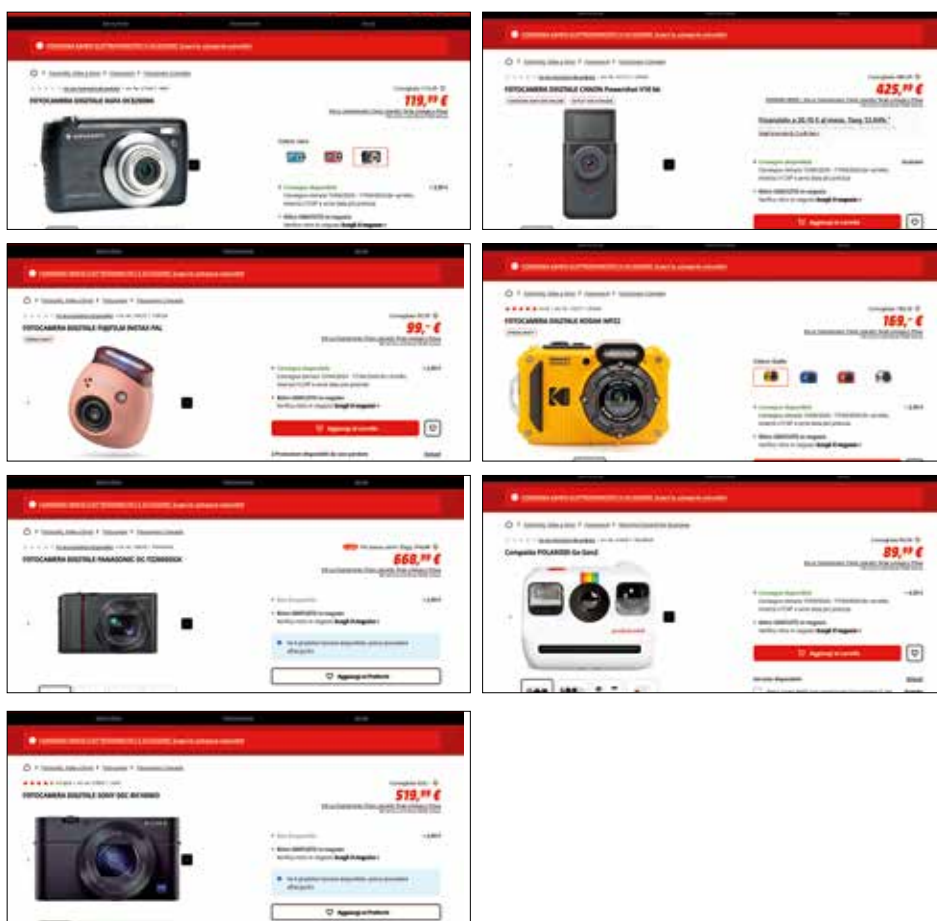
FOTOCAMERA DIGITALE AGFA DC8200BK

119,99 €

FOTOCAMERA DIGITALE CANON Powershot V10 bk

425,99 €

Aggiungi al carrello

FOTOCAMERA DIGITALE FUJIFILM INSTAX PAL

99,- €

Aggiungi al carrello

FOTOCAMERA DIGITALE KODAK WPZ2

169,- €

FOTOCAMERA DIGITALE PANASONIC DC-TZ200DEK

668,99 €

Aggiungi ai Preferiti

Compatta POLAROID Go Gen2

89,99 €

Aggiungi al carrello

FOTOCAMERA DIGITALE SONY DSC-RX100M3

519,99 €

Aggiungi ai Preferiti